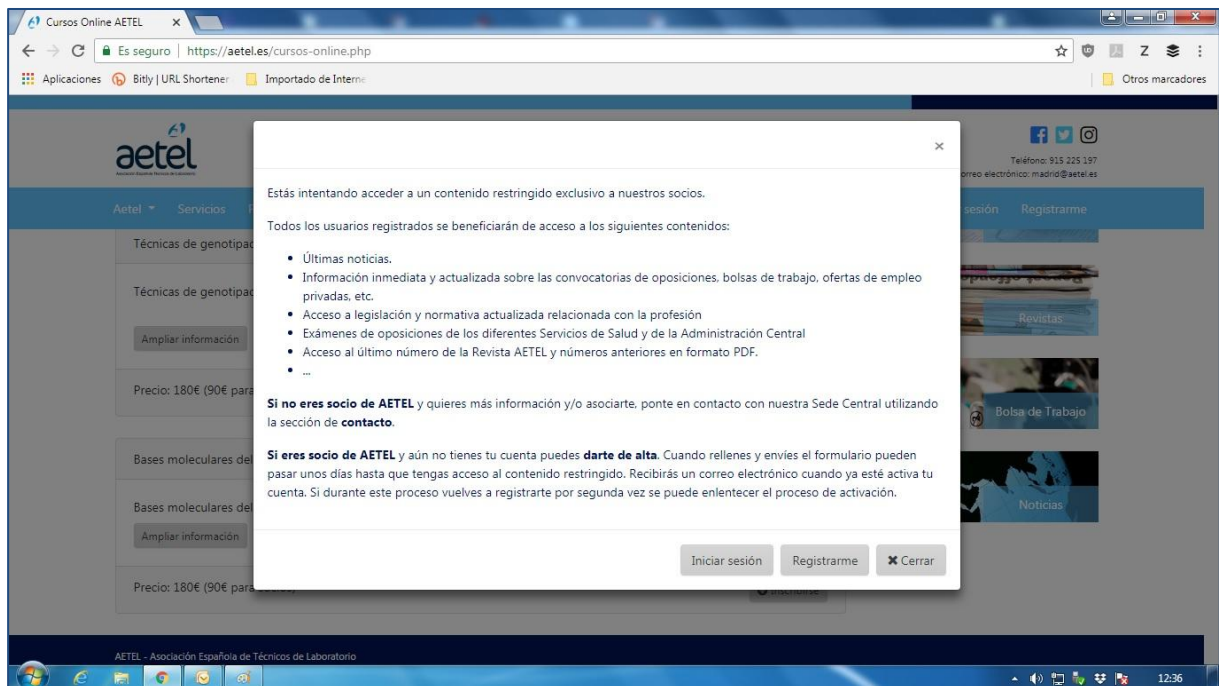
Cursos Online AETEL ×

Es seguro | https://aetel.es/cursos-online.php

Aplicaciones Bitly | URL Shortener Importado de Interne Otros marcadores

aetel

Teléfono: 915 225 197
correo electrónico: madrid@aetel.es

Aetel Servicios sesión Registrarme

Técnicas de genotipad

Técnicas de genotipad

Ampliar información

Precio: 180€ (90€ para

Bases moleculares del

Bases moleculares del

Ampliar información

Precio: 180€ (90€ para

Revistas

Bolsa de Trabajo

Noticias

×

Estás intentando acceder a un contenido restringido exclusivo a nuestros socios.

Todos los usuarios registrados se beneficiarán de acceso a los siguientes contenidos:

- Últimas noticias.
- Información inmediata y actualizada sobre las convocatorias de oposiciones, bolsas de trabajo, ofertas de empleo privadas, etc.
- Acceso a legislación y normativa actualizada relacionada con la profesión
- Exámenes de oposiciones de los diferentes Servicios de Salud y de la Administración Central
- Acceso al último número de la Revista AETEL y números anteriores en formato PDF.
- ...

**Si no eres socio de AETEL** y quieres más información y/o asociarte, ponte en contacto con nuestra Sede Central utilizando la sección de **contacto**.

**Si eres socio de AETEL** y aún no tienes tu cuenta puedes **darte de alta**. Cuando rellenes y envíes el formulario pueden pasar unos días hasta que tengas acceso al contenido restringido. Recibirás un correo electrónico cuando ya esté activa tu cuenta. Si durante este proceso vuelves a registrarte por segunda vez se puede enlentecer el proceso de activación.

Iniciar sesión Registrarme ✖ Cerrar

AETEL - Asociación Española de Técnicos de Laboratorio

12:36